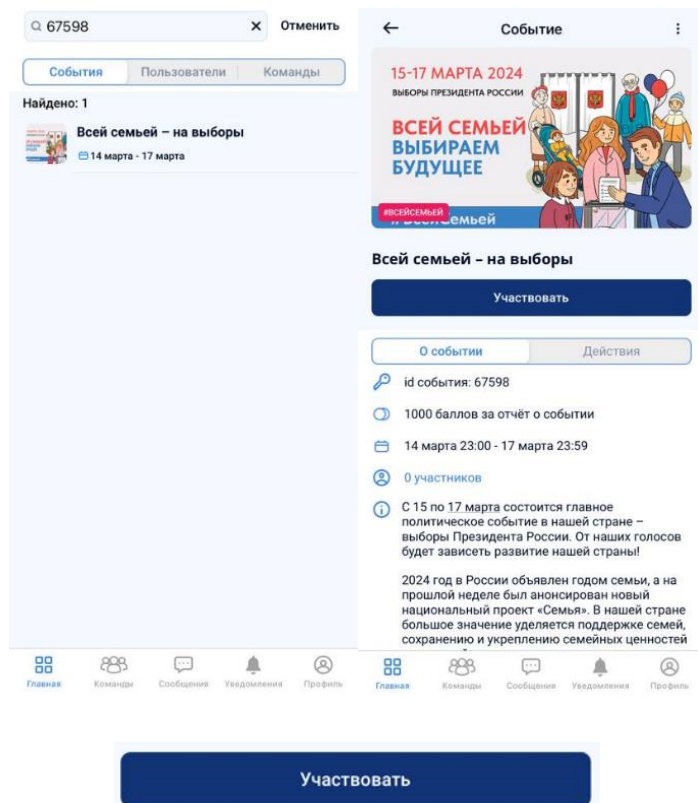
67598 Отменить

События Пользователи Команды

Найдено: 1

Всей семьей – на выборы
14 марта - 17 марта

Главная Команды Сообщения Уведомления Профиль

← Событие

15-17 МАРТА 2024
ВЫБОРЫ ПРЕЗИДЕНТА РОССИИ
ВСЕЙ СЕМЬЕЙ ВЫБИРАЕМ БУДУЩЕЕ
#ВСЕЙСЕМЬЕЙ

Всей семьей – на выборы

Участвовать

О событии Действия

id события: 67598

1000 баллов за отчёт о событии

14 марта 23:00 - 17 марта 23:59

0 участников

С 15 по 17 марта состоится главное политическое событие в нашей стране – выборы Президента России. От наших голосов будет зависеть развитие нашей страны!

2024 год в России объявлен годом семьи, а на прошлой неделе был анонсирован новый национальный проект «Семья». В нашей стране большое значение уделяется поддержке семей, сохранению и укреплению семейных ценностей

Главная Команды Сообщения Уведомления Профиль

Участвовать